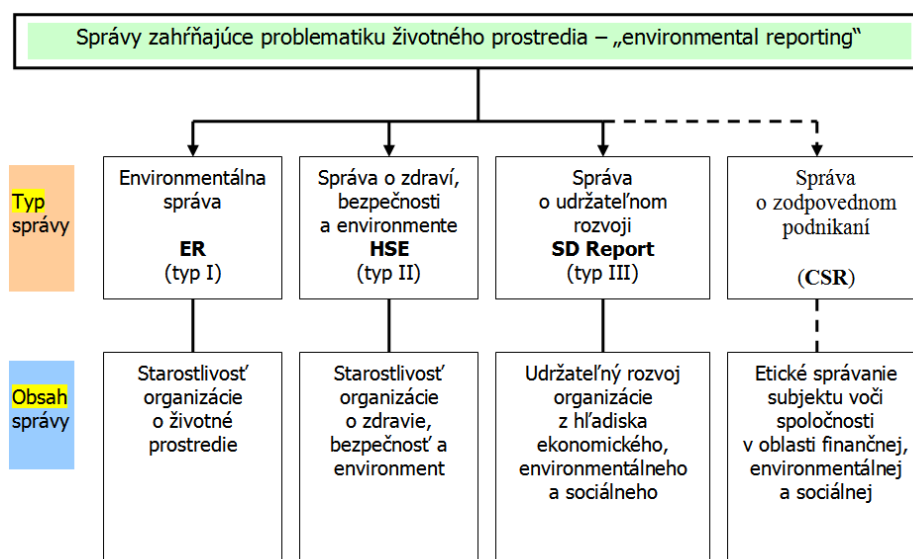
Správy zahŕňajúce problematiku životného prostredia – „environmental reporting"

Typ správy

Environmentálna správa
ER
(typ I)

Správa o zdraví, bezpečnosti a environmente
HSE
(typ II)

Správa o udržateľnom rozvoji
SD Report
(typ III)

Správa o zodpovednom podnikaní
(CSR)

Obsah správy

Starostlivosť organizácie o životné prostredie

Starostlivosť organizácie o zdravie, bezpečnosť a environment

Udržateľný rozvoj organizácie z hľadiska ekonomického, environmentálneho a sociálneho

Etické správanie subjektu voči spoločnosti v oblasti finančnej, environmentálnej a sociálnej